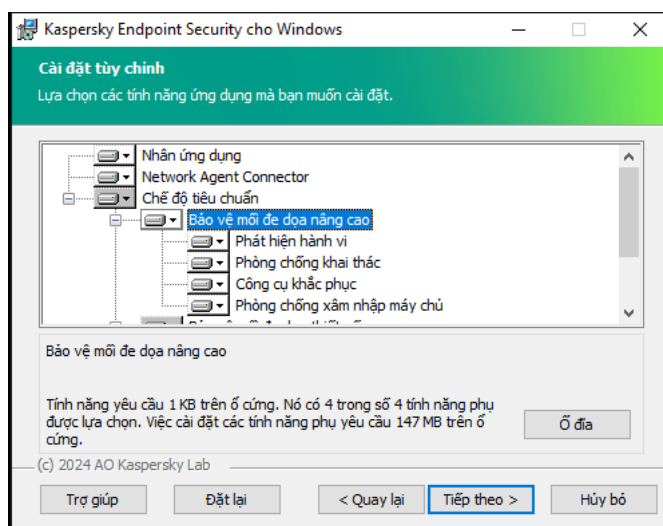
Kaspersky Endpoint Security cho Windows

Cài đặt tùy chỉnh

Lựa chọn các tính năng ứng dụng mà bạn muốn cài đặt.

Nhân ứng dụng
Network Agent Connector
Chế độ tiêu chuẩn
Bảo vệ mối đe dọa nâng cao
Phát hiện hành vi
Phòng chống khai thác
Công cụ khắc phục
Phòng chống xâm nhập máy chủ
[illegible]

Bảo vệ mối đe dọa nâng cao

Tính năng yêu cầu 1 KB trên ổ cứng. Nó có 4 trong số 4 tính năng phụ được lựa chọn. Việc cài đặt các tính năng phụ yêu cầu 147 MB trên ổ cứng.

Ổ đĩa

(c) 2024 AO Kaspersky Lab

Trợ giúp
Đặt lại
< Quay lại
Tiếp theo >
Hủy bỏ